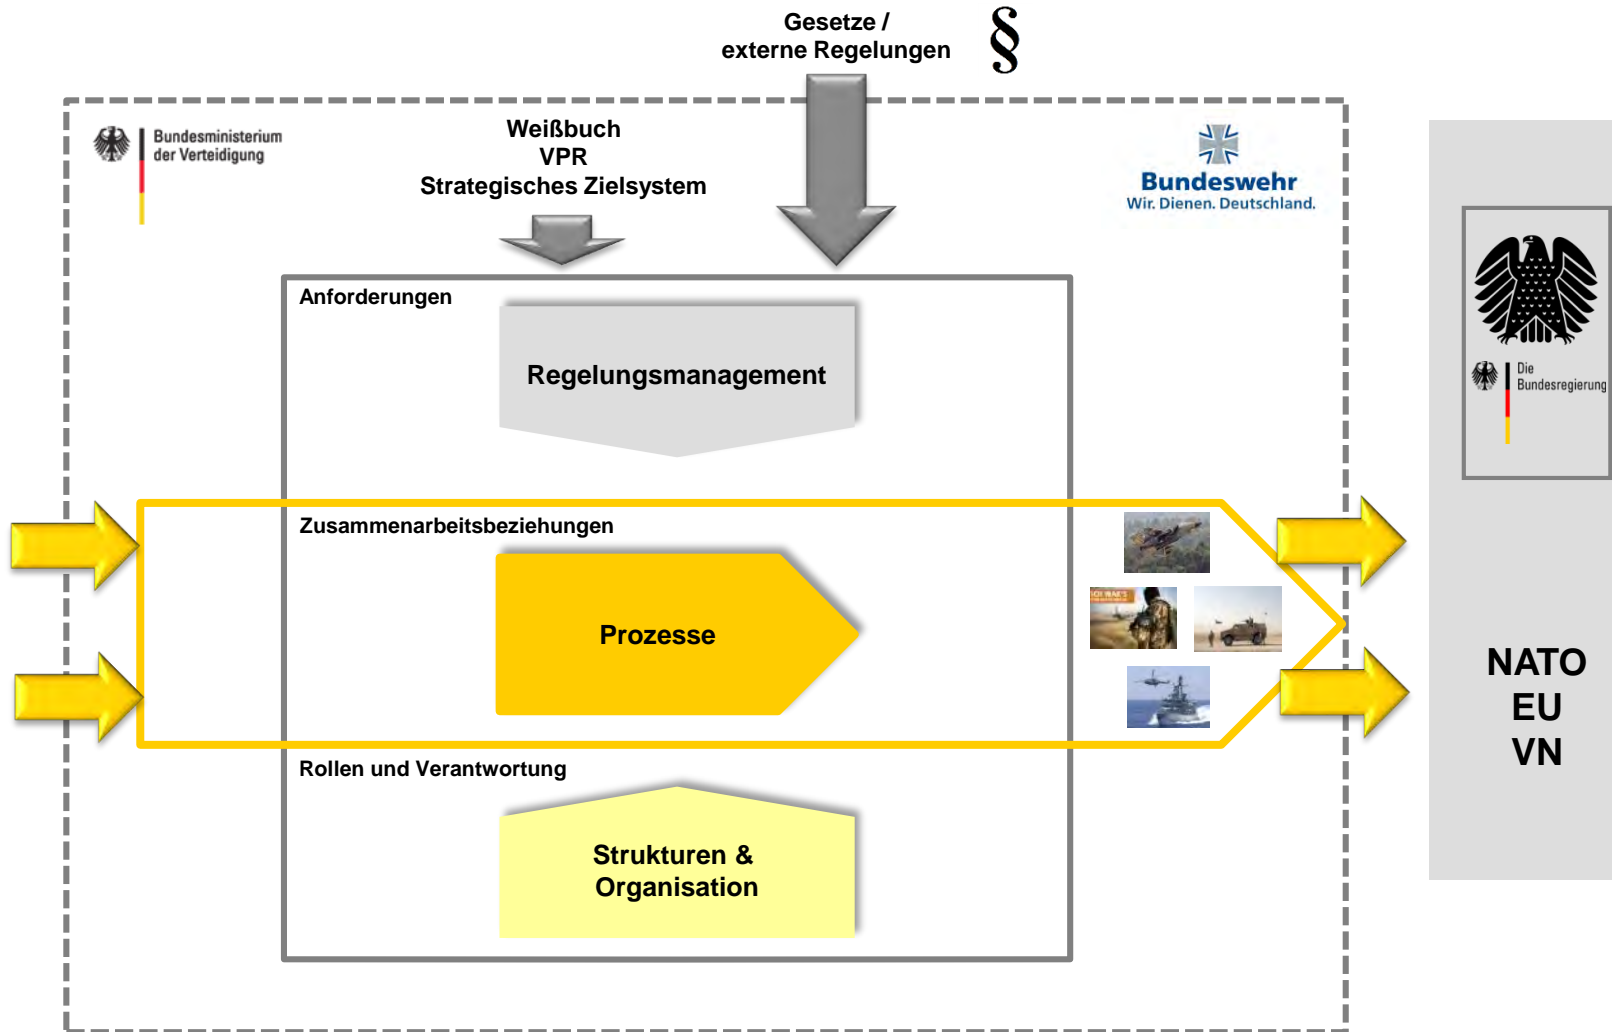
Gesetze /
externe Regelungen §

Bundesministerium der Verteidigung

Weißbuch
VPR
Strategisches Zielsystem

Bundeswehr
Wir. Dienen. Deutschland.

Anforderungen

Regelungsmanagement

Zusammenarbeitsbeziehungen

Prozesse

Rollen und Verantwortung

Strukturen & Organisation

Die Bundesregierung

NATO
EU
VN